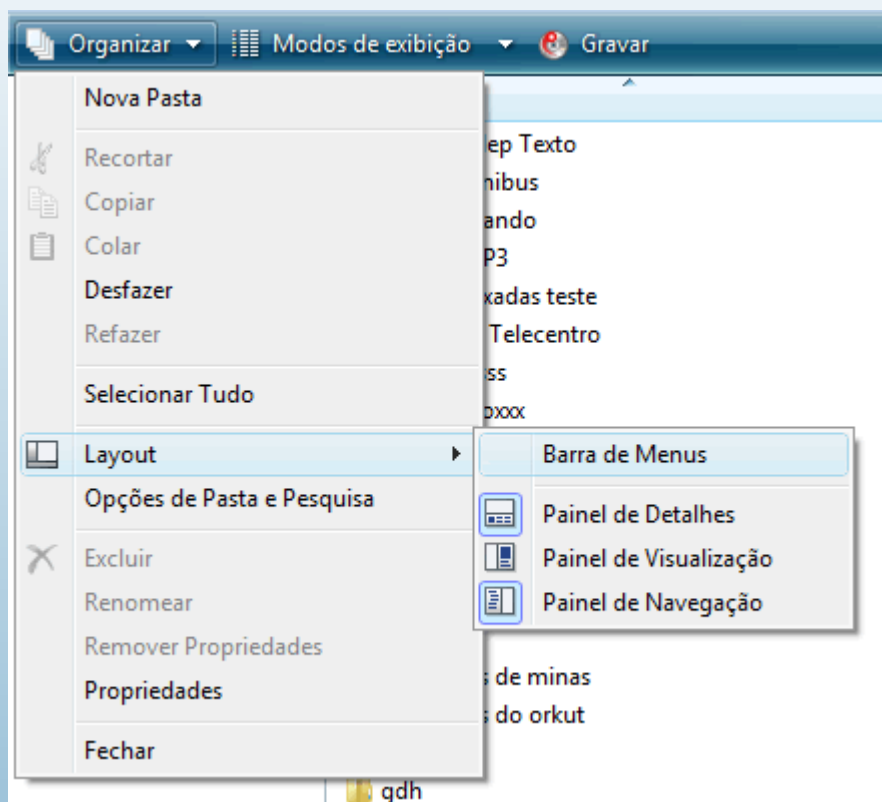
Organizar ▾ Modos de exibição ▾ Gravar

Nova Pasta

Recortar
Copiar
Colar
Desfazer
Refazer

Selecionar Tudo

Layout
Opções de Pasta e Pesquisa

Excluir
Renomear
Remover Propriedades
Propriedades

Fechar

Barra de Menus

Painel de Detalhes
Painel de Visualização
Painel de Navegação

ep Texto
nibus
ando
P3
xadas teste
Telecentro
ss
pxxx
s de minas
s do orkut
gdh